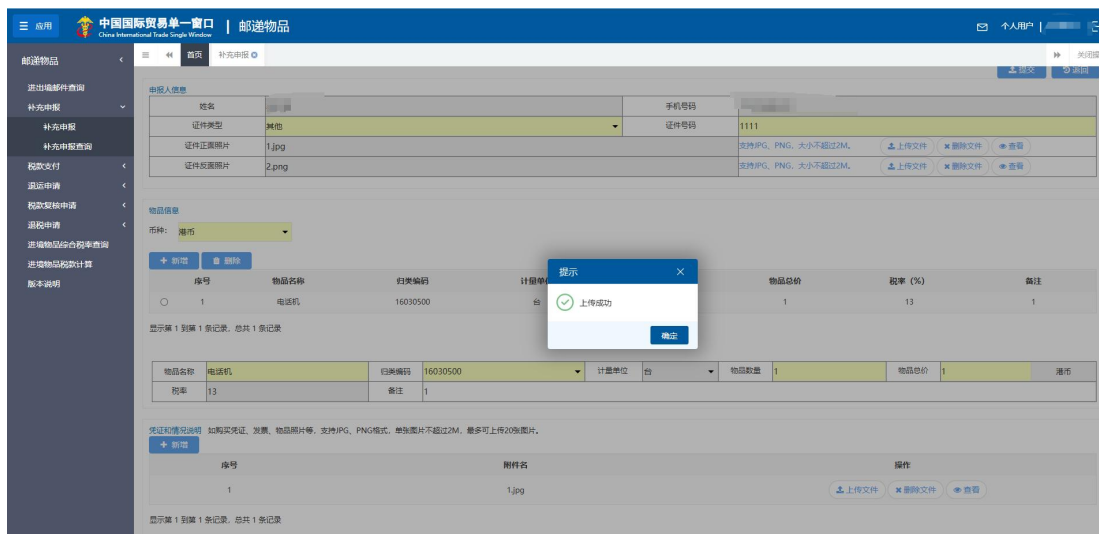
☰ 应用 中国国际贸易单一窗口 China International Trade Single Window | 邮递物品

个人用户 |

邮递物品

进出境邮件查询
补充申报
补充申报
补充申报查询
税款支付
退运申请
税款复核申请
退税申请
进境物品综合税率查询
进境物品税款计算
版本说明

首页 补充申报

关闭

提交 返回

申报人信息

| 姓名 | | 手机号码 | |
|---|---|---|---|
| 证件类型 | 其他 | 证件号码 | 1111 |
| 证件正面照片 | 1.jpg | 支持JPG、PNG，大小不超过2M。 | 上传文件 删除文件 查看 |
| 证件反面照片 | 2.png | 支持JPG、PNG，大小不超过2M。 | 上传文件 删除文件 查看 |

物品信息

币种: 港币

+ 新增 删除

| | 序号 | 物品名称 | 归类编码 | 计量单位 | 物品总价 | 税率（%） | 备注 |
|---|---|---|---|---|---|---|---|
| ○ | 1 | 电话机 | 16030500 | 台 | 1 | 13 | 1 |

显示第 1 到第 1 条记录，总共 1 条记录

提示
上传成功
确定

| 物品名称 | 电话机 | 归类编码 | 16030500 | 计量单位 | 台 | 物品数量 | 1 | 物品总价 | 1 | 港币 |
|---|---|---|---|---|---|---|---|---|---|---|
| 税率 | 13 | 备注 | 1 | | | | | | | |

凭证和情况说明 如购买凭证、发票、物品照片等，支持JPG、PNG格式，单张图片不超过2M，最多可上传20张图片。

+ 新增

| 序号 | 附件名 | 操作 |
|---|---|---|
| 1 | 1.jpg | 上传文件 删除文件 查看 |

显示第 1 到第 1 条记录，总共 1 条记录